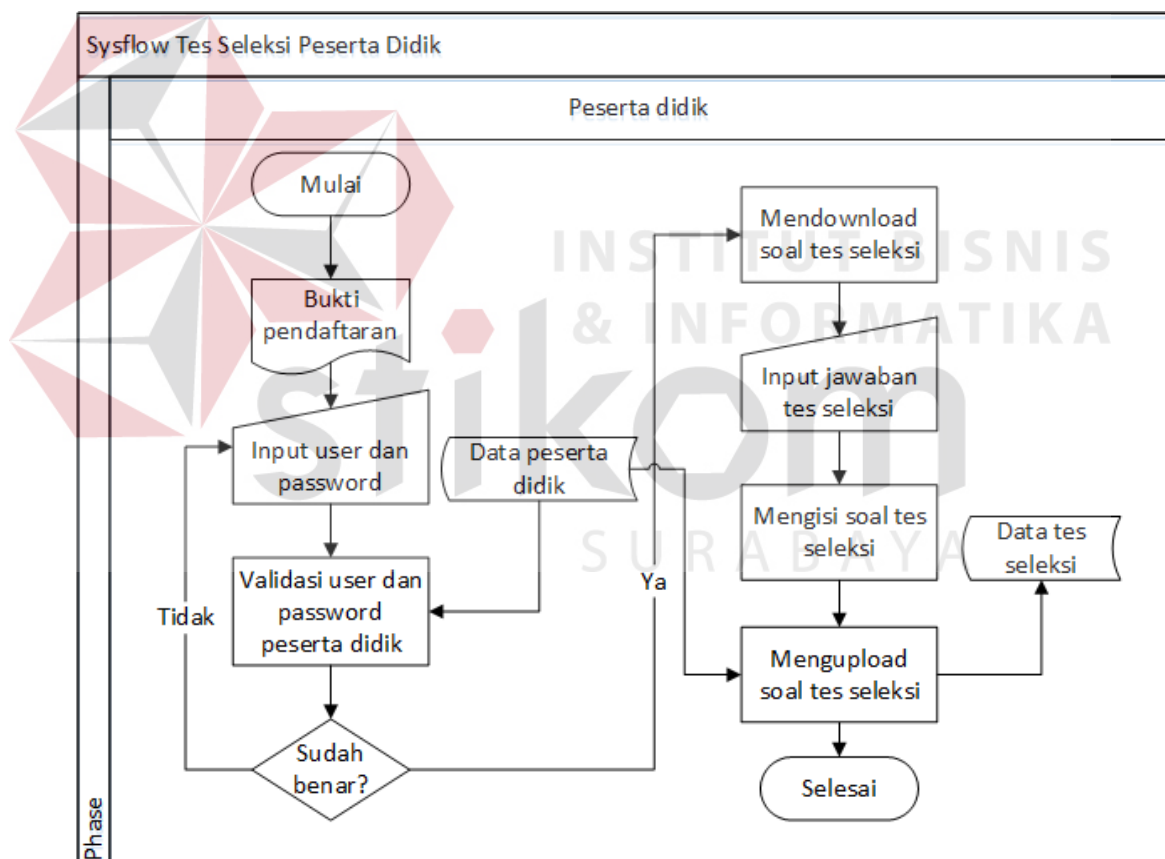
Sysflow Tes Seleksi Peserta Didik

Peserta didik

Mulai

Bukti pendaftaran

Input user dan password

Data peserta didik

Validasi user dan password peserta didik

Tidak

Sudah benar?

Ya

Mendownload soal tes seleksi

Input jawaban tes seleksi

Mengisi soal tes seleksi

Data tes seleksi

Mengupload soal tes seleksi

Selesai

Phase

INSTITUT BISNIS & INFORMATIKA

stikom

SURABAYA